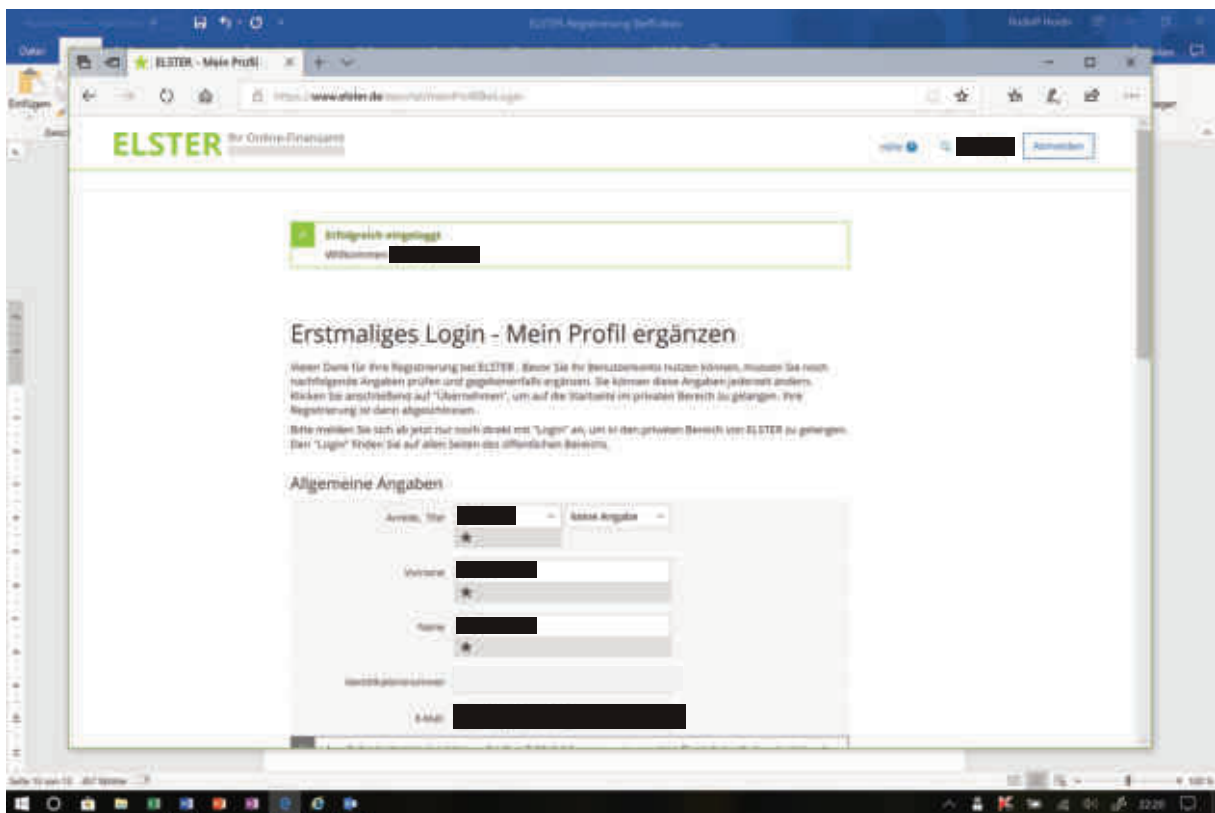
ELSTER Registrierung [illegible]

Datei

Einfügen

ELSTER - Mein Profil

www.elster.de

ELSTER Ihr Online-Finanzamt

Hilfe

Abmelden

Erfolgreich eingeloggt

Willkommen

Erstmaliges Login - Mein Profil ergänzen

Vielen Dank für Ihre Registrierung bei ELSTER. Bevor Sie Ihr Benutzerkonto nutzen können, müssen Sie noch nachfolgende Angaben prüfen und gegebenenfalls ergänzen. Sie können diese Angaben jederzeit ändern. Klicken Sie anschließend auf "Übernehmen", um auf die Startseite im privaten Bereich zu gelangen. Ihre Registrierung ist dann abgeschlossen.

Bitte melden Sie sich ab jetzt nur noch direkt mit "Login" an, um in den privaten Bereich von ELSTER zu gelangen. Den "Login" finden Sie auf allen Seiten des öffentlichen Bereichs.

Allgemeine Angaben

Anrede, Titel

keine Angabe

Vorname

Name

Identifikationsnummer

E-Mail

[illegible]